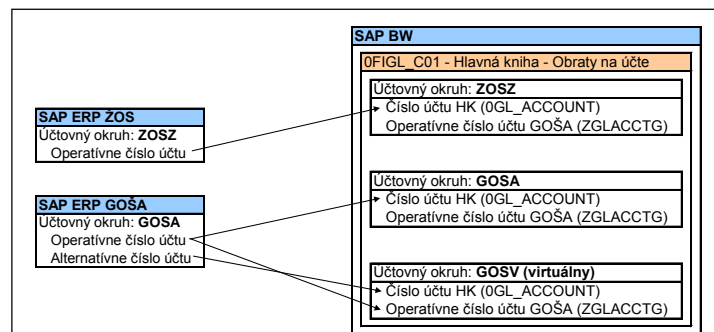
SAP BW

0FIGL_C01 - Hlavná kniha - Obraty na účte

Účtovný okruh: **ZOSZ**
Číslo účtu HK (0GL_ACCOUNT)
Operatívne číslo účtu GOŠA (ZGLACCTG)

SAP ERP ŽOS
Účtovný okruh: **ZOSZ**
Operatívne číslo účtu

Účtovný okruh: **GOSA**
Číslo účtu HK (0GL_ACCOUNT)
Operatívne číslo účtu GOŠA (ZGLACCTG)

SAP ERP GOŠA
Účtovný okruh: **GOSA**
Operatívne číslo účtu
Alternatívne číslo účtu

Účtovný okruh: **GOSV (virtuálny)**
Číslo účtu HK (0GL_ACCOUNT)
Operatívne číslo účtu GOŠA (ZGLACCTG)